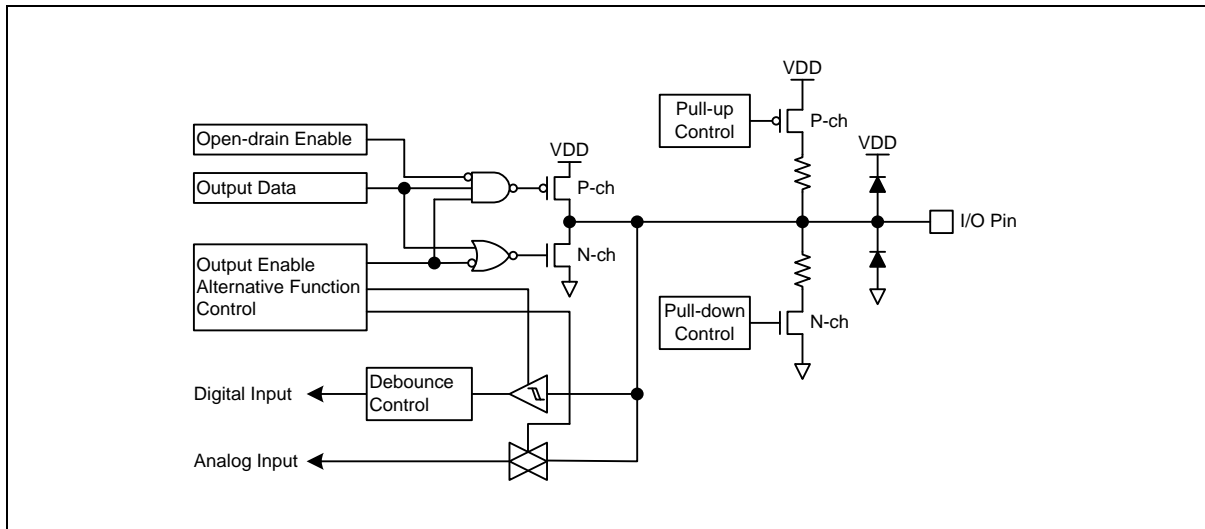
VDD

Pull-up Control

P-ch

Open-drain Enable

VDD

VDD

Output Data

P-ch

I/O Pin

N-ch

Output Enable Alternative Function Control

Pull-down Control

N-ch

Digital Input

Debounce Control

Analog Input